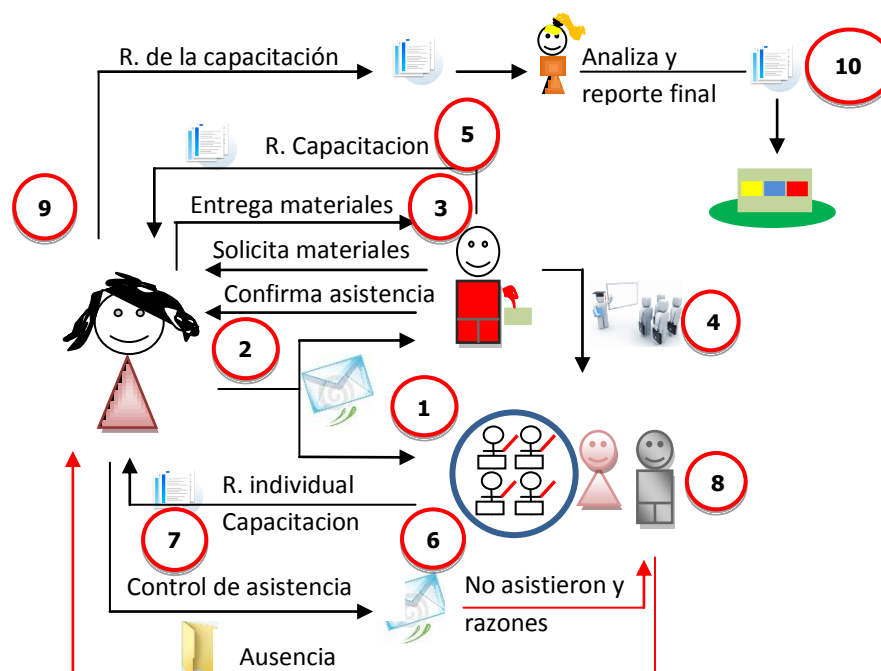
R. de la capacitación

Analiza y reporte final

10

R. Capacitacion

5

9

Entrega materiales

3

Solicita materiales

Confirma asistencia

4

2

1

R. individual

8

Capacitacion

7

6

Control de asistencia

No asistieron y razones

Ausencia